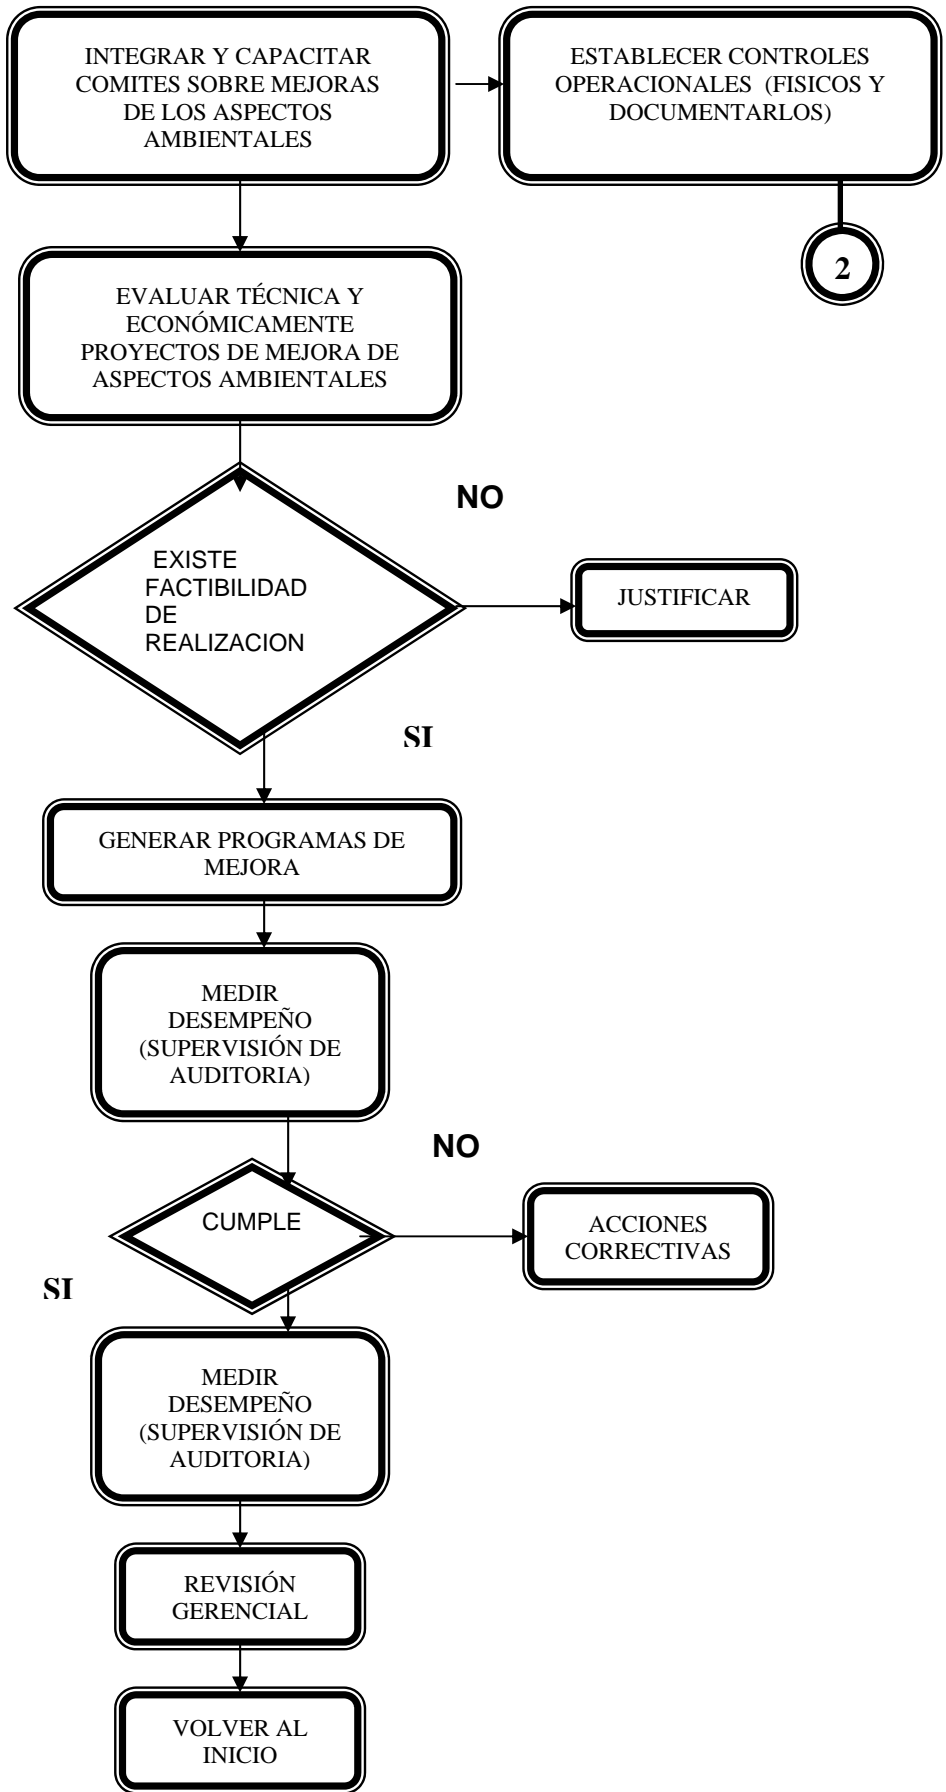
INTEGRAR Y CAPACITAR COMITES SOBRE MEJORAS DE LOS ASPECTOS AMBIENTALES

ESTABLECER CONTROLES OPERACIONALES (FISICOS Y DOCUMENTARLOS)

2

EVALUAR TÉCNICA Y ECONÓMICAMENTE PROYECTOS DE MEJORA DE ASPECTOS AMBIENTALES

NO

EXISTE FACTIBILIDAD DE REALIZACION

JUSTIFICAR

SI

GENERAR PROGRAMAS DE MEJORA

MEDIR DESEMPEÑO (SUPERVISIÓN DE AUDITORIA)

NO

CUMPLE

ACCIONES CORRECTIVAS

SI

MEDIR DESEMPEÑO (SUPERVISIÓN DE AUDITORIA)

REVISIÓN GERENCIAL

VOLVER AL INICIO